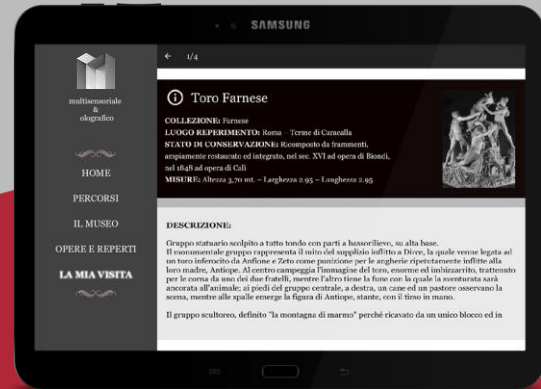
SAMSUNG

multisensoriale
&
olografico

HOME

PERCORSI

IL MUSEO

OPERE E REPERTI

LA MIA VISITA

← 1/4

Toro Farnese

COLLEZIONE: Farnese
LUOGO REPERIMENTO: Roma – Terme di Caracalla
STATO DI CONSERVAZIONE: Ricomposto da frammenti, ampiamente restaurato ed integrato, nel sec. XVI ad opera di Biondi, nel 1848 ad opera di Calì
MISURE: Altezza 3,70 mt. – Larghezza 2.95 – Lunghezza 2.95

DESCRIZIONE:

Gruppo statuario scolpito a tutto tondo con parti a bassorilievo, su alta base.
Il monumentale gruppo rappresenta il mito del supplizio inflitto a Dirce, la quale venne legata ad un toro inferocito da Anfione e Zeto come punizione per le angherie ripetutamente inflitte alla loro madre, Antiope. Al centro campeggia l'immagine del toro, enorme ed imbizzarrito, trattenuto per le corna da uno dei due fratelli, mentre l'altro tiene la fune con la quale la sventurata sarà ancorata all'animale; ai piedi del gruppo centrale, a destra, un cane ed un pastore osservano la scena, mentre alle spalle emerge la figura di Antiope, stante, con il tirso in mano.

Il gruppo scultoreo, definito "la montagna di marmo" perché ricavato da un unico blocco ed in